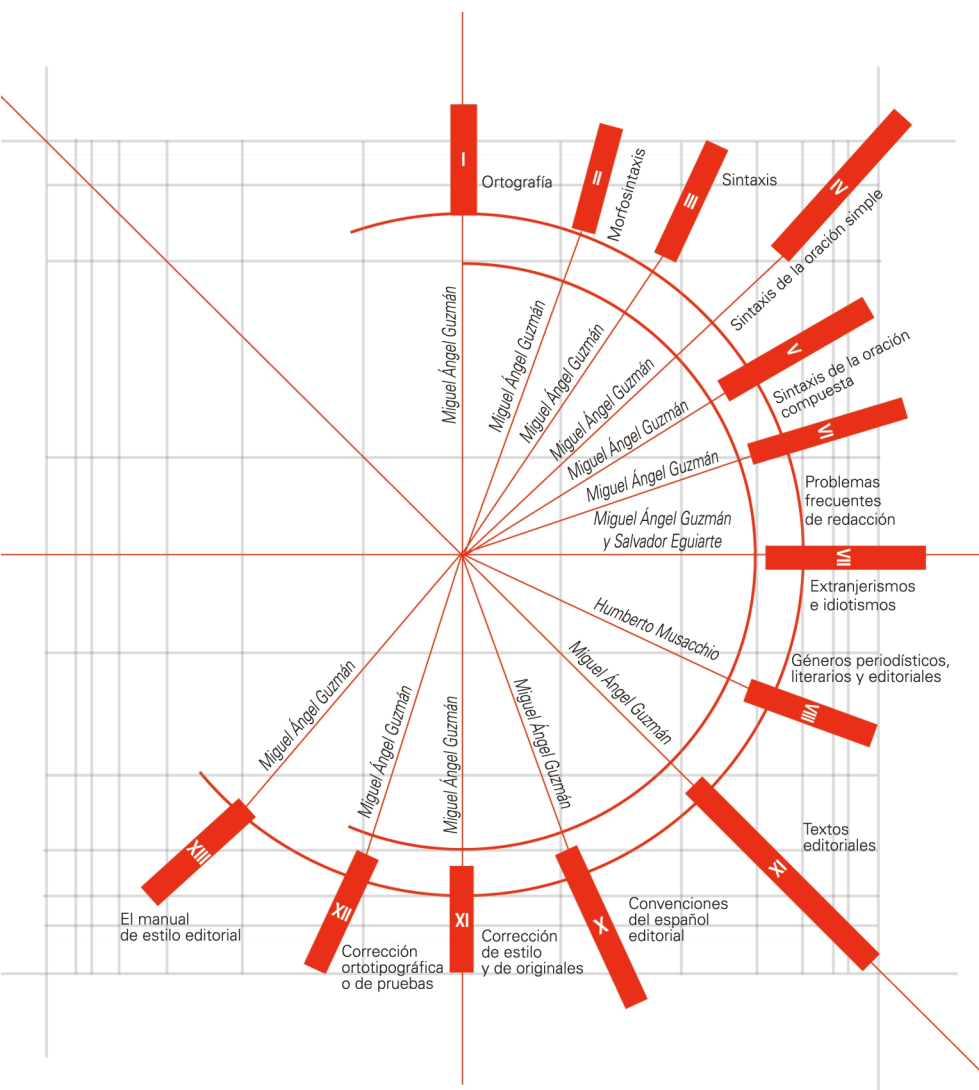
I
Ortografía
Miguel Ángel Guzmán

II
Morfosintaxis
Miguel Ángel Guzmán

III
Sintaxis
Miguel Ángel Guzmán

IV
Sintaxis de la oración simple
Miguel Ángel Guzmán

V
Sintaxis de la oración compuesta
Miguel Ángel Guzmán

VI
Problemas frecuentes de redacción
Miguel Ángel Guzmán y Salvador Eguiarte

VII
Extranjerismos e idiotismos

VIII
Géneros periodísticos, literarios y editoriales
Humberto Musacchio

IX
Textos editoriales
Miguel Ángel Guzmán

X
Convenciones del español editorial
Miguel Ángel Guzmán

XI
Corrección de estilo y de originales
Miguel Ángel Guzmán

XII
Corrección ortotipográfica o de pruebas
Miguel Ángel Guzmán

XIII
El manual de estilo editorial
Miguel Ángel Guzmán